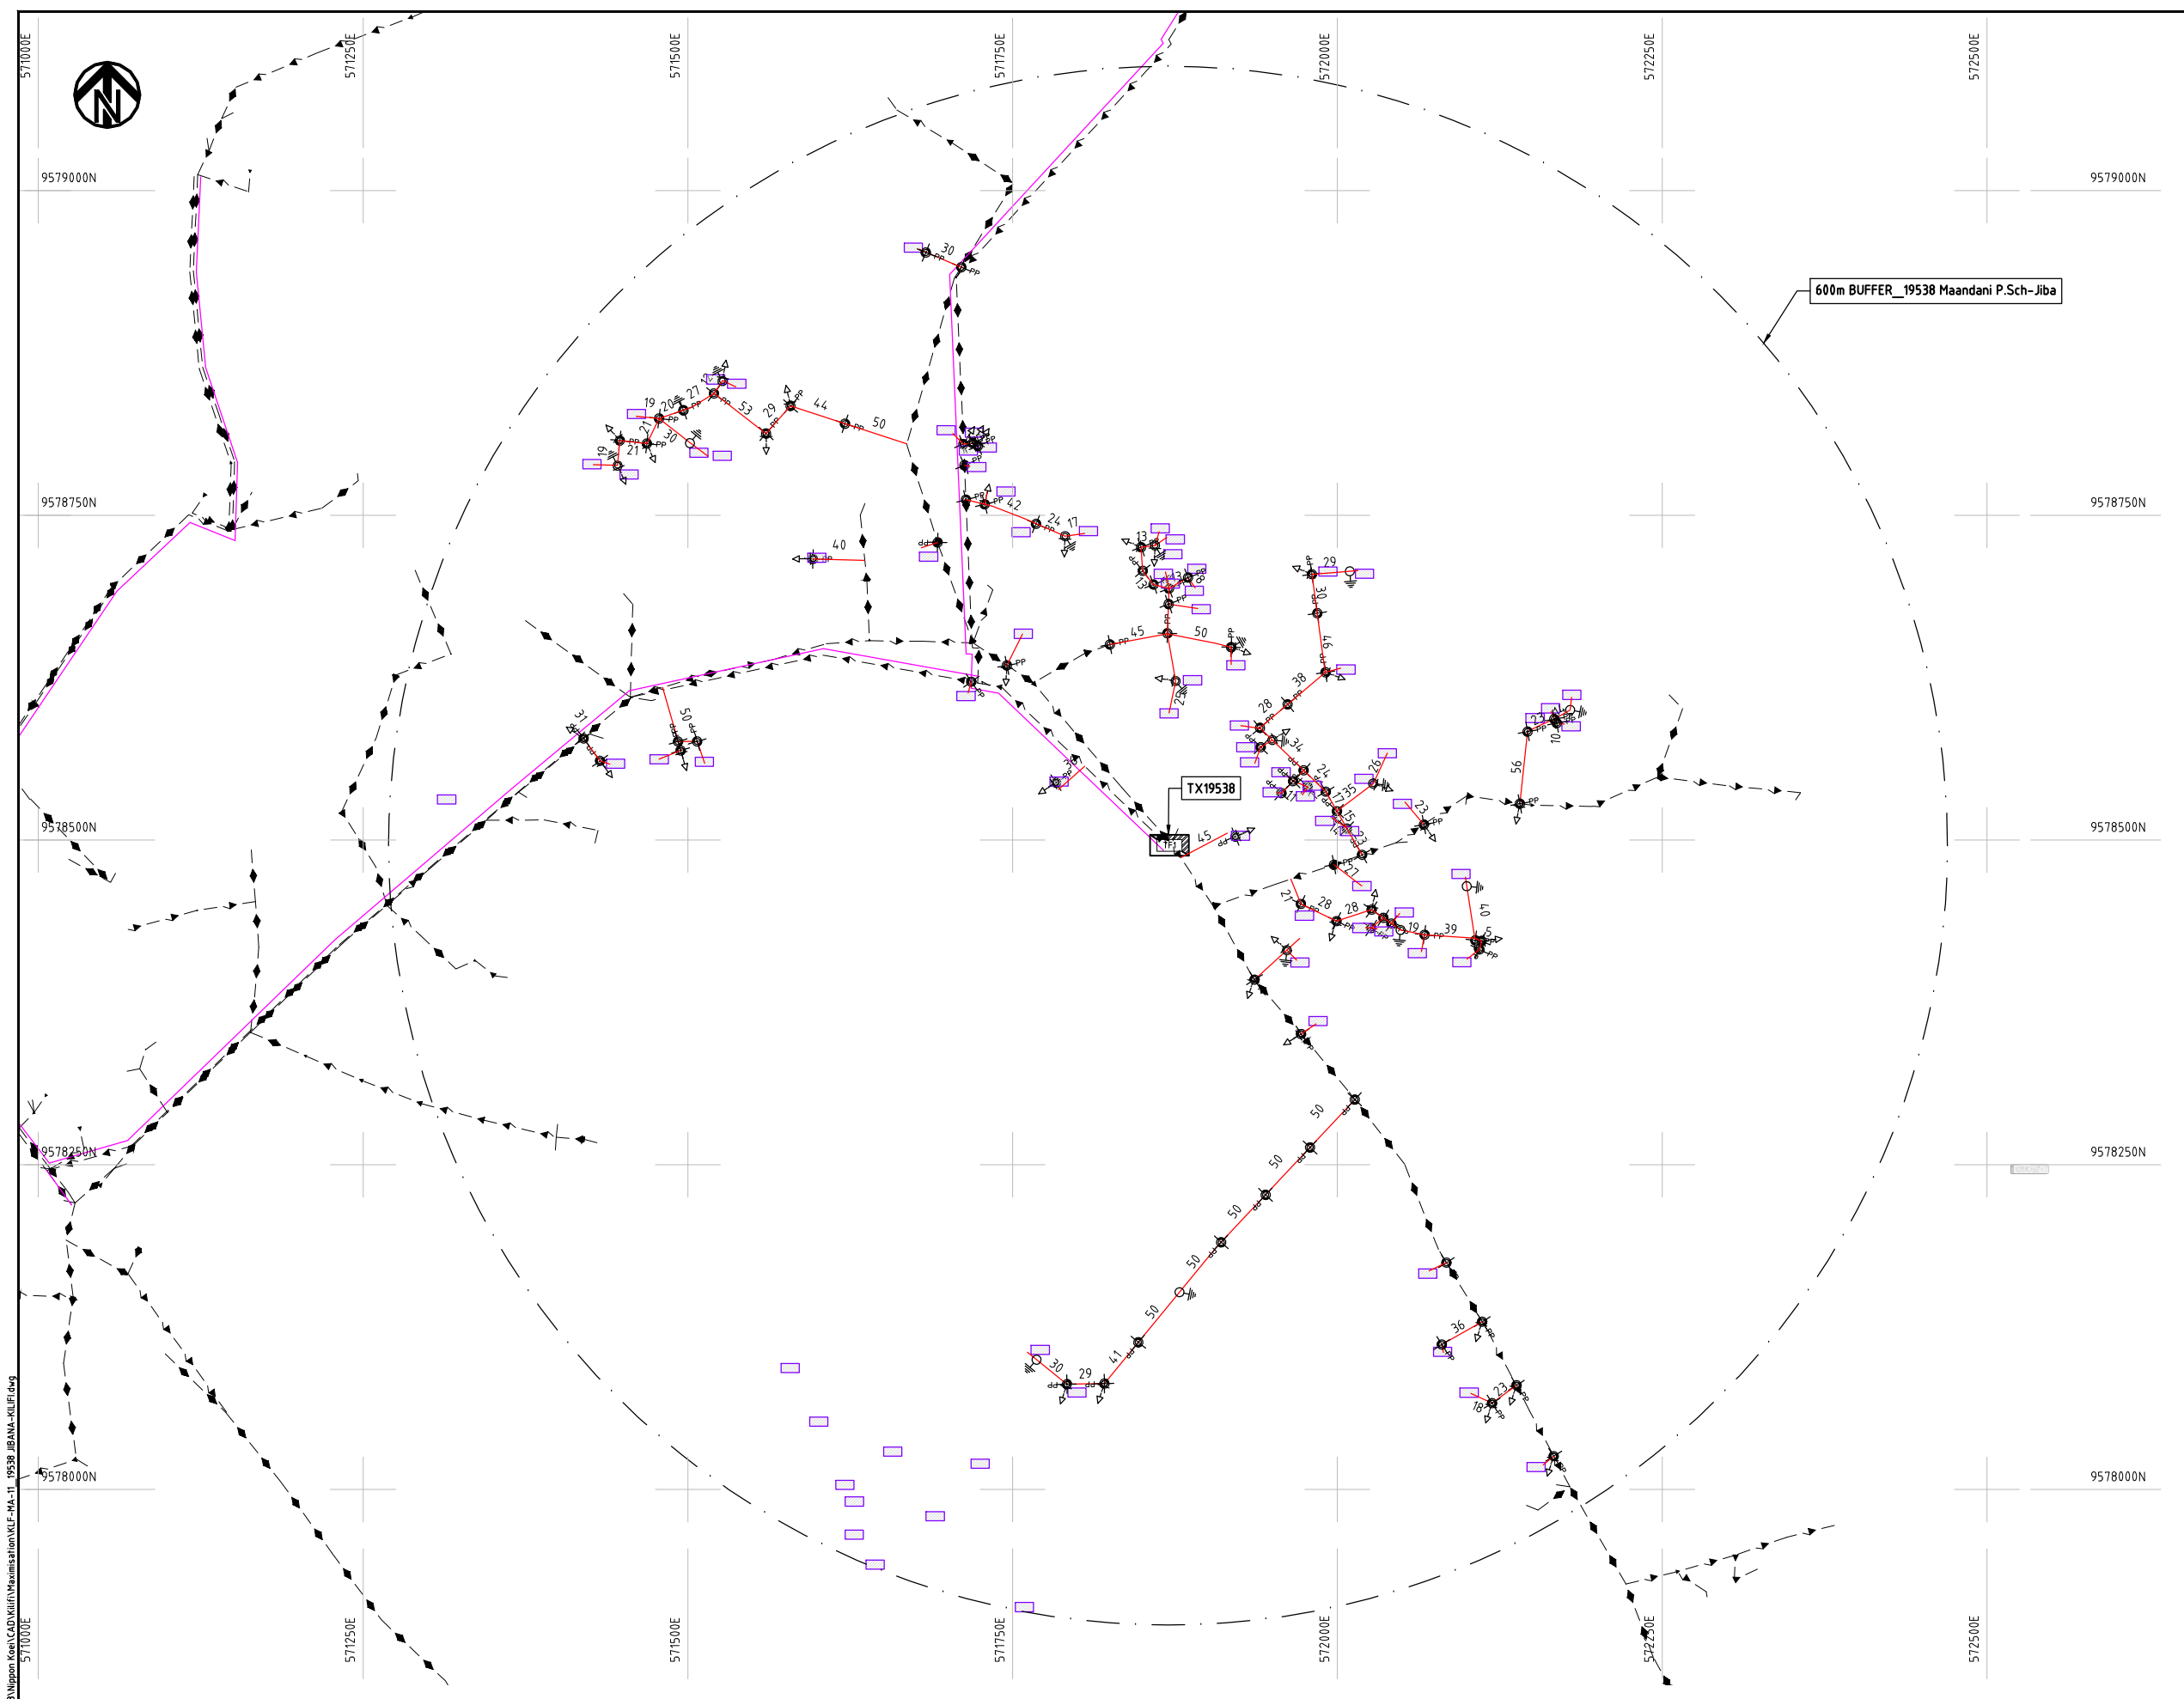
571000E
571250E
571500E
571750E
572000E
572250E
572500E

N

9579000N
9579000N

600m BUFFER__19538 Maandani P.Sch-Jiba

30
19 20 27
53 29 44 50
21
42 24 17
13
40
29
30
46
45 50
38
28
34
31
50
TX19538
45
56
10
21
35
26
23
28 28
19 39
5
9578750N
9578750N
9578500N
9578500N
9578250N
9578250N
50
50
50
50
50
41
30 29
36
23
18
9578000N
9578000N

571000E
571250E
571500E
571750E
572000E
572250E
572500E

\Nippon Koei\CAD\Kilifi\Maximisation\KLF-MA-11_19538 JIBANA-KILIFI.dwg